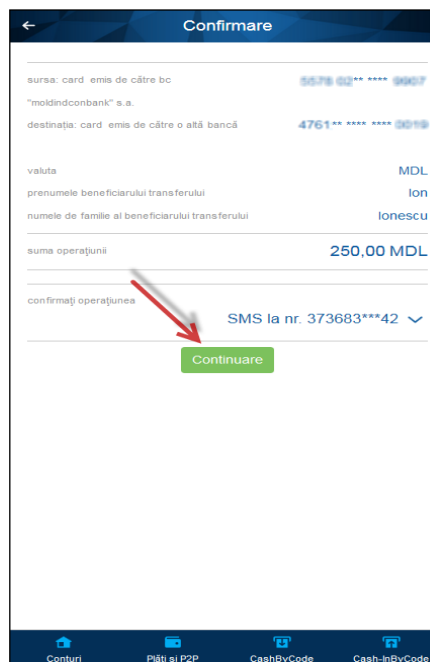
Confirmare

sursa: card emis de către bc "moldindconbank" s.a.
5578 02** **** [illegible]

destinaţia: card emis de către o altă bancă
4761** **** **** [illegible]

valuta
MDL

prenumele beneficiarului transferului
Ion

numele de familie al beneficiarului transferului
Ionescu

suma operaţiunii
250,00 MDL

confirmaţi operaţiunea
SMS la nr. 373683***42

Continuare

Conturi
Plăţi şi P2P
CashByCode
Cash-InByCode